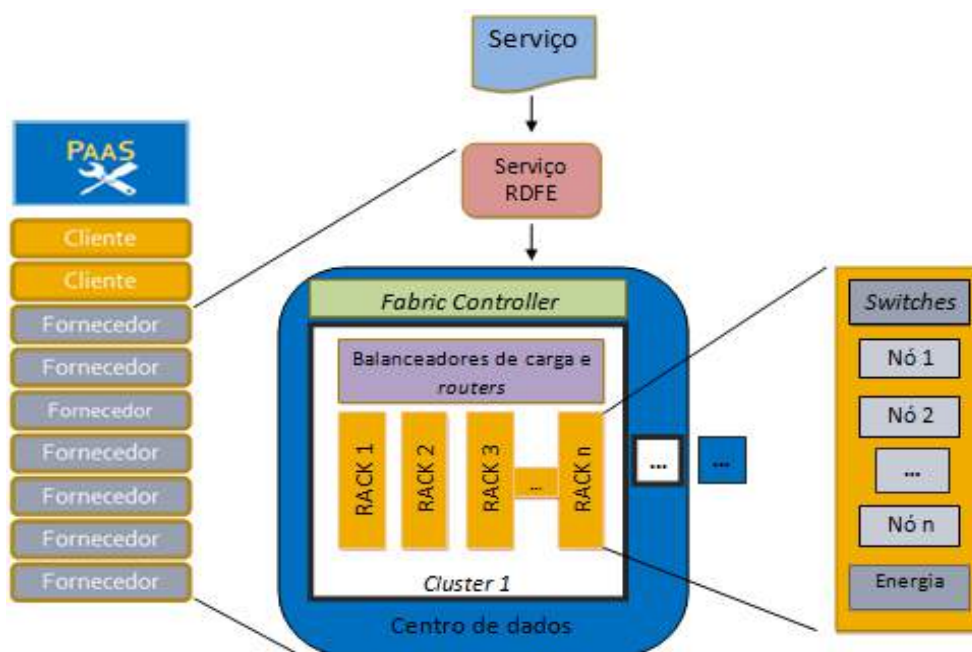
Serviço

PAAS

Cliente
Cliente
Fornecedor
Fornecedor
Fornecedor
Fornecedor
Fornecedor
Fornecedor
Fornecedor

Serviço RDFE

Fabric Controller

Balanceadores de carga e routers

RACK 1
RACK 2
RACK 3
...
RACK n

Cluster 1

Centro de dados

...
...

Switches
Nó 1
Nó 2
...
Nó n
Energia